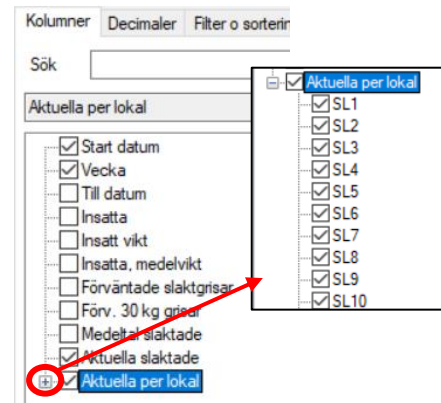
Kolumner | Decimaler | Filter o sorterin

Sök

Aktuella per lokal

Start datum
Vecka
Till datum
Insatta
Insatt vikt
Insatta, medelvikt
Förväntade slaktgrisar
Förv. 30 kg grisar
Medeltal slaktade
Aktuella slaktade
Aktuella per lokal

Aktuella per lokal
SL1
SL2
SL3
SL4
SL5
SL6
SL7
SL8
SL9
SL10